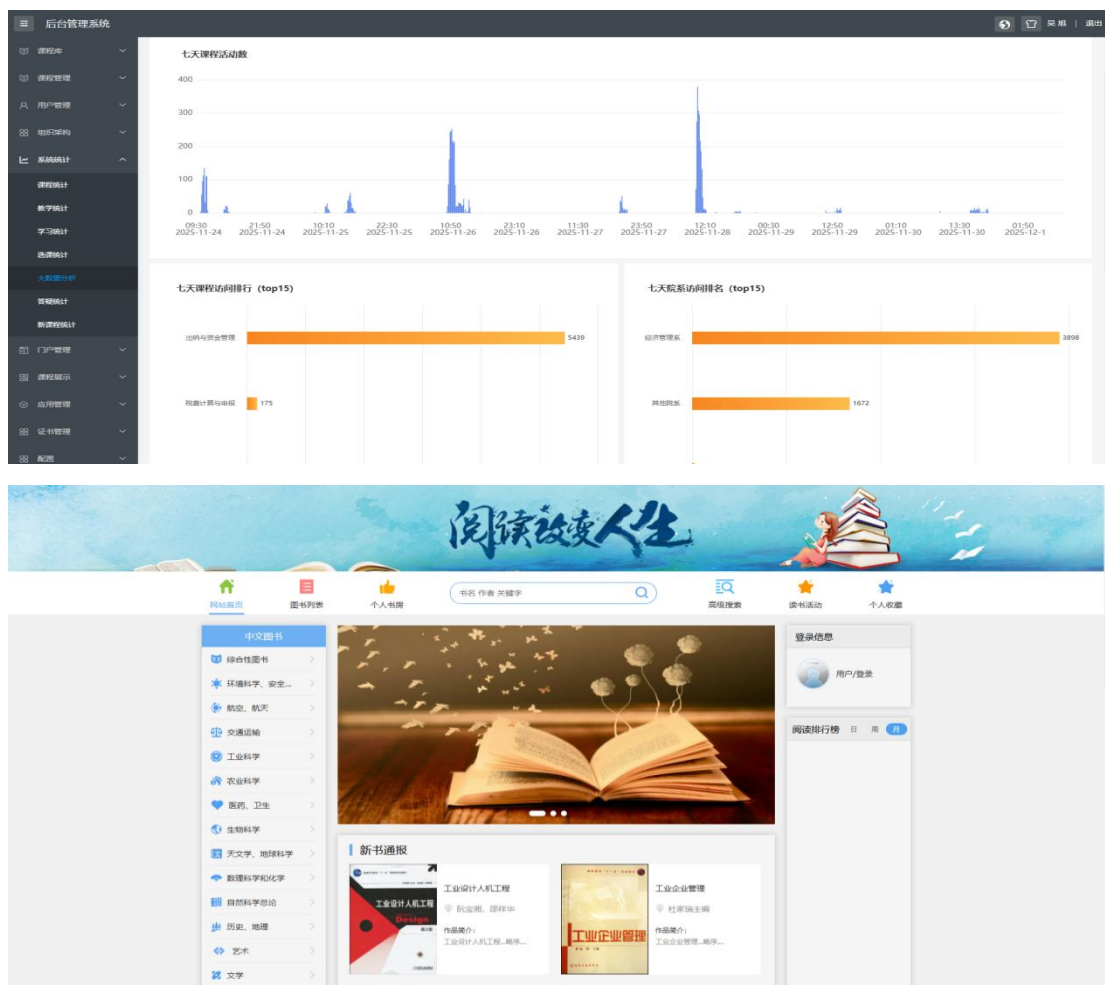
后台管理系统

吴翔 | 退出

课程库
课程管理
用户管理
组织架构
系统统计
课程统计
教学统计
学习统计
选课统计
大数据分析
答疑统计
新课程统计
门户管理
课程展示
应用管理
证书管理
配置

七天课程活动数

400
300
200
100
0

09:30 2025-11-24
21:50 2025-11-24
10:10 2025-11-25
22:30 2025-11-25
10:50 2025-11-26
23:10 2025-11-26
11:30 2025-11-27
23:50 2025-11-27
12:10 2025-11-28
00:30 2025-11-29
12:50 2025-11-29
01:10 2025-11-30
13:30 2025-11-30
01:50 2025-12-1

七天课程访问排行（top15）

出纳与资金管理 5439
税费计算与申报 175

七天院系访问排名（top15）

经济管理系 3898
其他院系 1672

阅读改变人生

网站首页
图书列表
个人书房
书名 作者 关键字
高级搜索
读书活动
个人收藏

中文图书
综合性图书
环境科学、安全...
航空、航天
交通运输
工业科学
农业科学
医药、卫生
生物科学
天文学、地球科学
数理科学和化学
自然科学总论
历史、地理
艺术
文学

登录信息
用户/登录

阅读排行榜 日 周 月

新书通报

工业设计人机工程
阮宝湘，邵祥华
作品简介：
工业设计人机工程...略早...

工业企业管理
杜家瑞主编
作品简介：
工业企业管理...略早...

工业设计人机工程
Design

工业企业管理